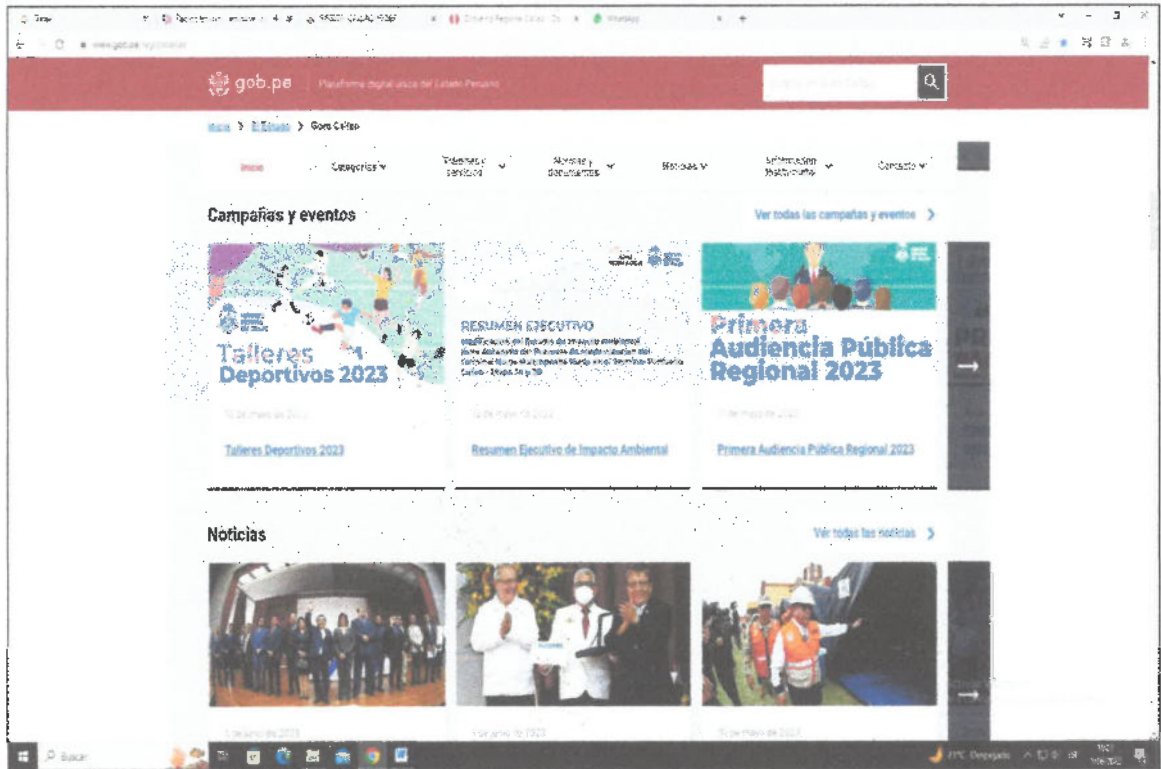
gob.pe Plataforma digital única del Estado Peruano

Inicio > El Estado > Gore Callao

Inicio Categorías Trámites y servicios Normas y documentos Noticias Información institucional Contacto

Campañas y eventos

Ver todas las campañas y eventos >

Talleres Deportivos 2023

RESUMEN EJECUTIVO

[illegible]

Primera Audiencia Pública Regional 2023

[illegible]

Talleres Deportivos 2023

Resumen Ejecutivo de Impacto Ambiental

Primera Audiencia Pública Regional 2023

Noticias

Ver todas las noticias >

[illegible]

Buscar